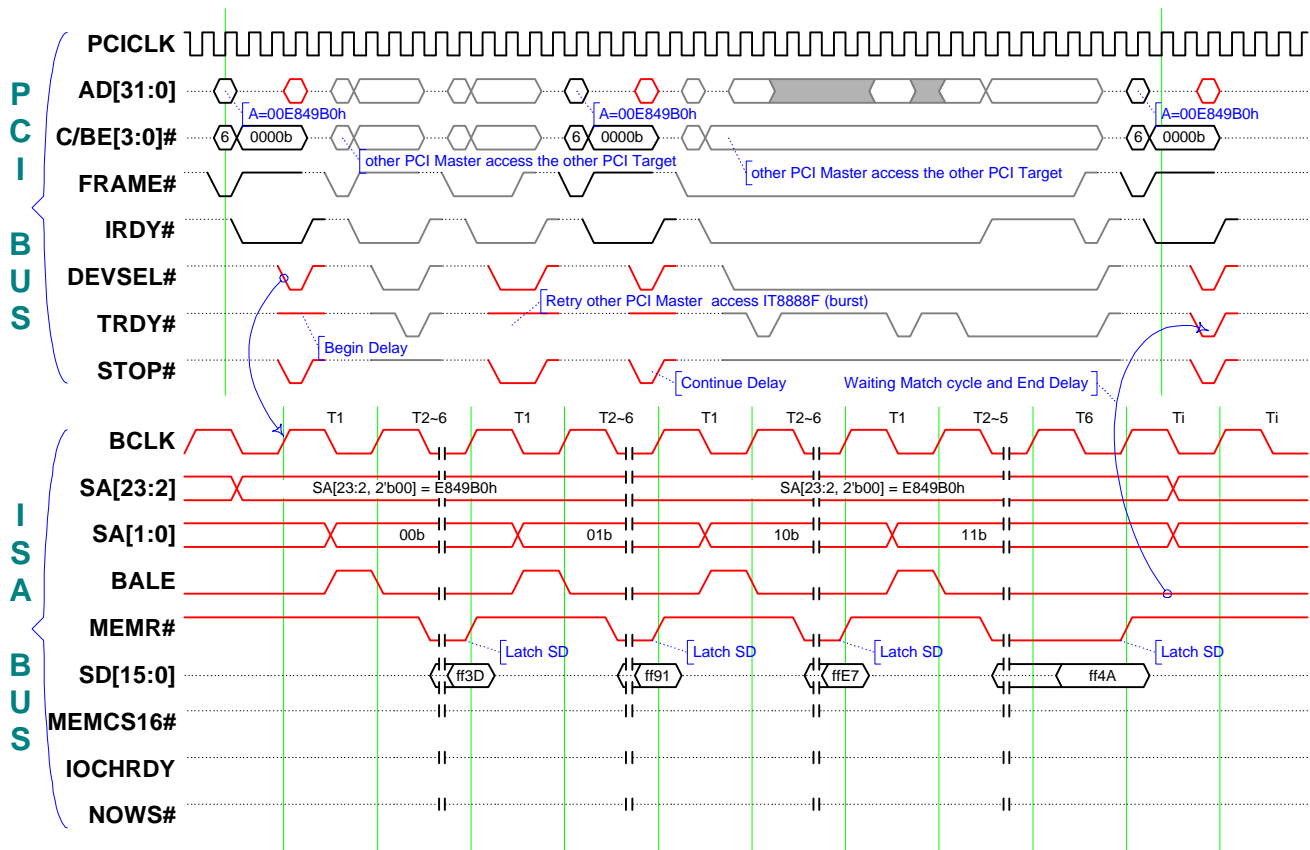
P
C
I

B
U
S

PCICLK
AD[31:0]
A=00E849B0h
A=00E849B0h
A=00E849B0h
C/BE[3:0]#
6
0000b
6
0000b
6
0000b
other PCI Master access the other PCI Target
other PCI Master access the other PCI Target
FRAME#
IRDY#
DEVSEL#
Retry other PCI Master access IT8888F (burst)
TRDY#
Begin Delay
STOP#
Continue Delay
Waiting Match cycle and End Delay

I
S
A

B
U
S

T1
T2~6
T1
T2~6
T1
T2~6
T1
T2~5
T6
Ti
Ti
BCLK
SA[23:2]
SA[23:2, 2'b00] = E849B0h
SA[23:2, 2'b00] = E849B0h
SA[1:0]
00b
01b
10b
11b
BALE
MEMR#
Latch SD
Latch SD
Latch SD
Latch SD
SD[15:0]
ff3D
ff91
ffE7
ff4A
MEMCS16#
IOCHRDY
NOWS#